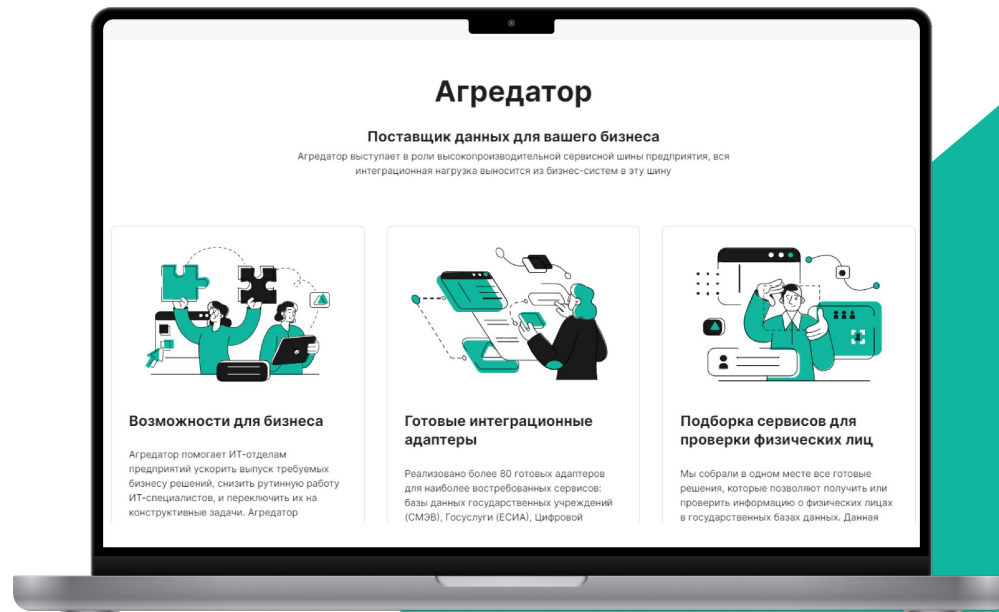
Агредатор

Поставщик данных для вашего бизнеса

Агредатор выступает в роли высокопроизводительной сервисной шины предприятия, вся интеграционная нагрузка выносится из бизнес-систем в эту шину

Возможности для бизнеса

Агредатор помогает ИТ-отделам предприятий ускорить выпуск требуемых бизнесу решений, снизить рутинную работу ИТ-специалистов, и переключить их на конструктивные задачи. Агредатор

Готовые интеграционные адаптеры

Реализовано более 80 готовых адаптеров для наиболее востребованных сервисов: базы данных государственных учреждений (СМЭВ), Госуслуги (ЕСИА), Цифровой

Подборка сервисов для проверки физических лиц

Мы собрали в одном месте все готовые решения, которые позволяют получить или проверить информацию о физических лицах в государственных базах данных. Данная